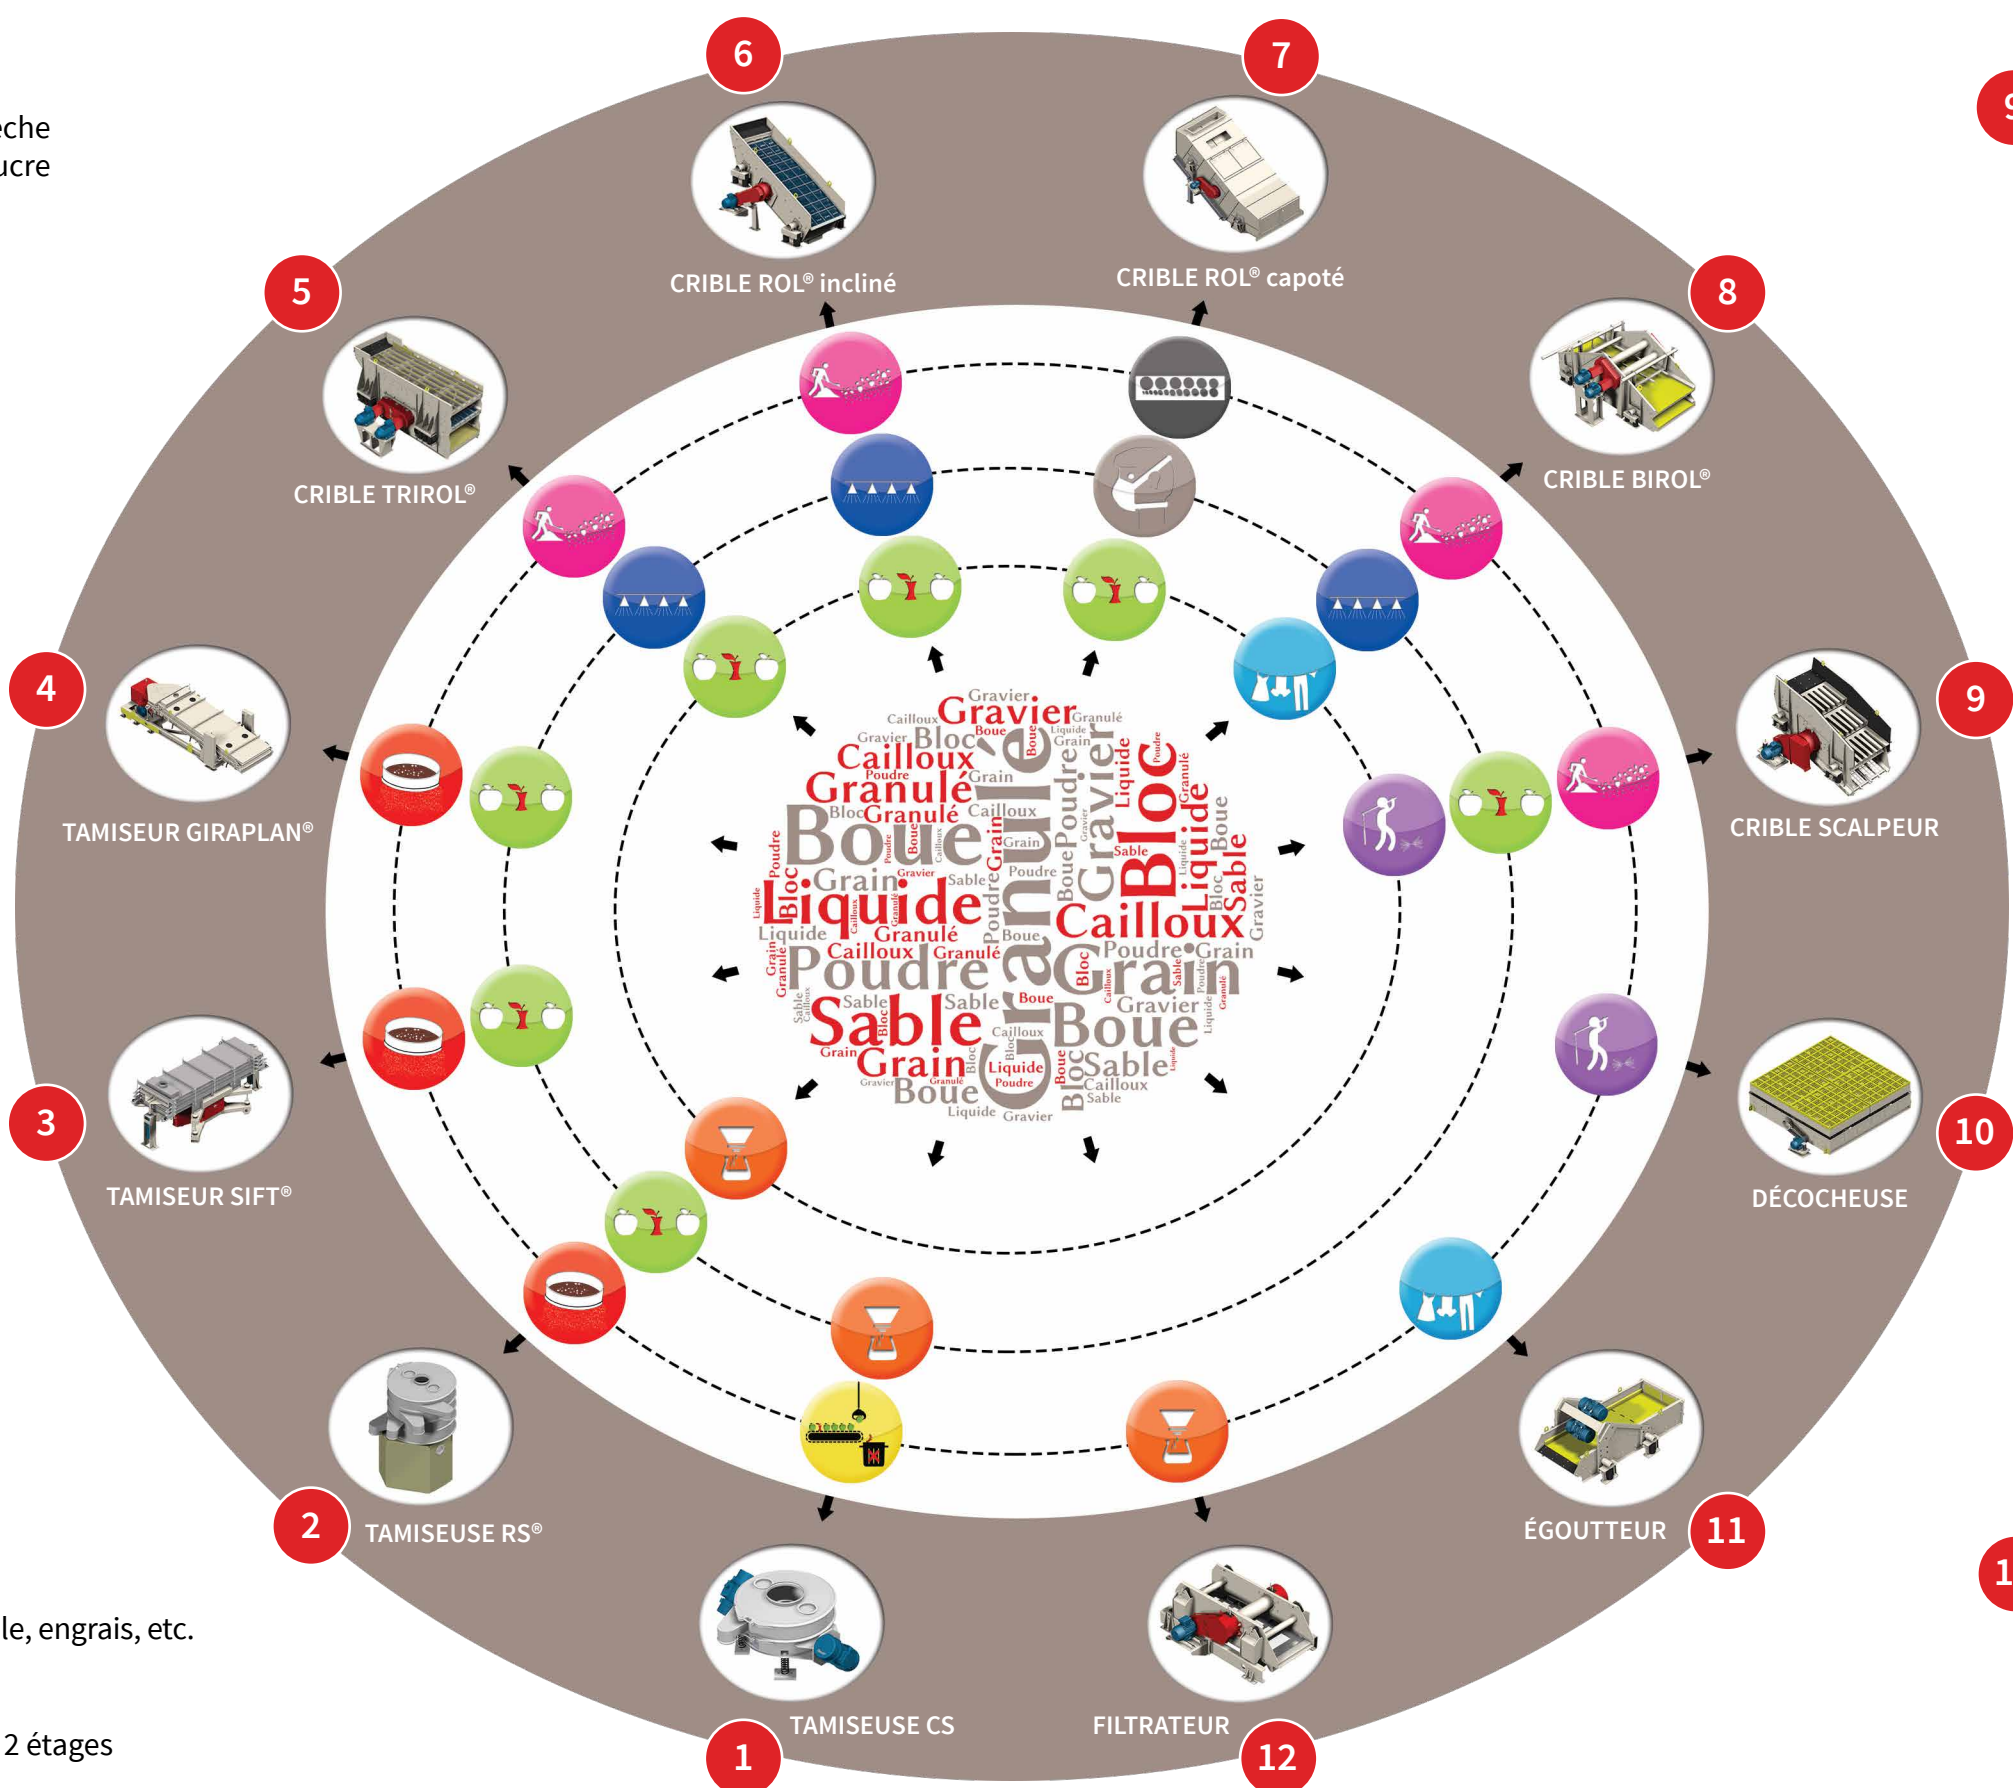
eche
ucre

6
CRIBLE ROL® incliné
7
CRIBLE ROL® capoté
5
CRIBLE TRIROL®
8
CRIBLE BIROL®
4
TAMISEUR GIRAPLAN®
9
CRIBLE SCALPEUR
3
TAMISEUR SIFT®
10
DÉCOCHEUSE
2
TAMISEUSE RS®
11
ÉGOUTTEUR
1
TAMISEUSE CS
12
FILTRATEUR

Gravier Gravier Granulé Cailloux Bloc Boue Cailloux Granulé Boue Bloc Granulé Grain Poudre Boue Liquide Grain Granulé Liquide Cailloux Sable Poudre Gravier Bloc Liquide Boue Sable Grain Caillloux Poudre Grain Sable Gravier Boue Sable Grain Poudre Sable Liquide Granulé Bloc Gravier Sable

le, engrais, etc.

2 étages